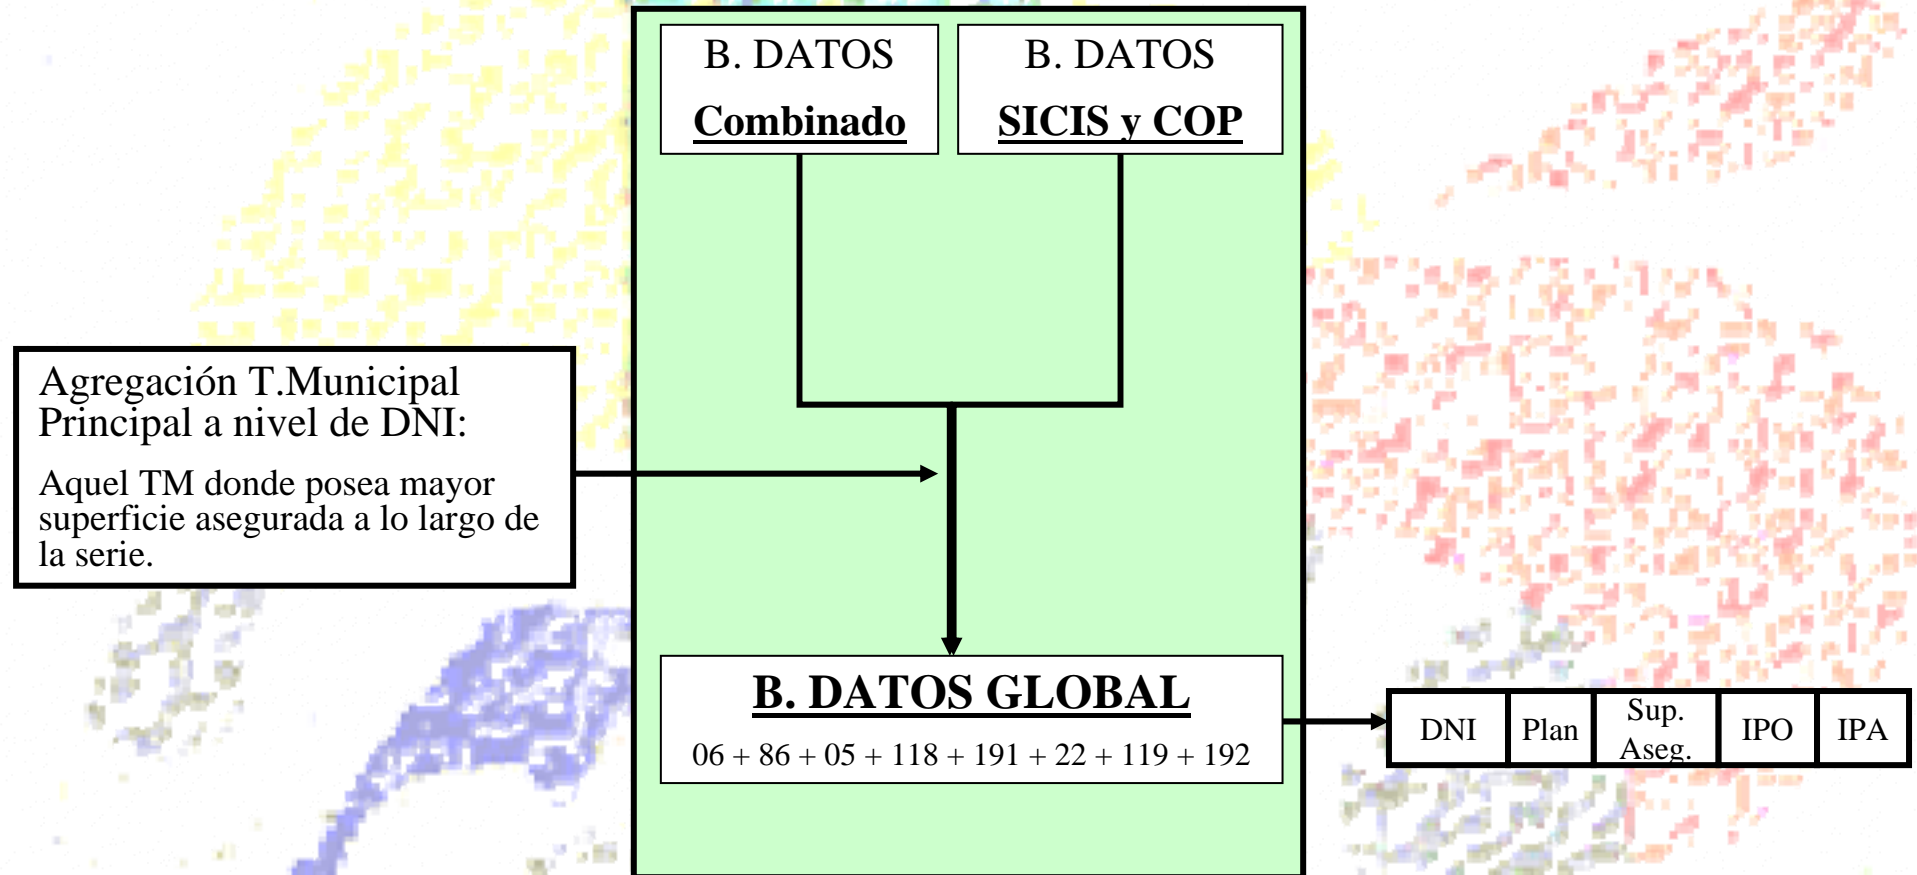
B. DATOS
Combinado

B. DATOS
SICIS y COP

Agregación T.Municipal Principal a nivel de DNI:

Aquel TM donde posea mayor superficie asegurada a lo largo de la serie.

B. DATOS GLOBAL

06 + 86 + 05 + 118 + 191 + 22 + 119 + 192

| DNI | Plan | Sup. Aseg. | IPO | IPA |
|---|---|---|---|---|